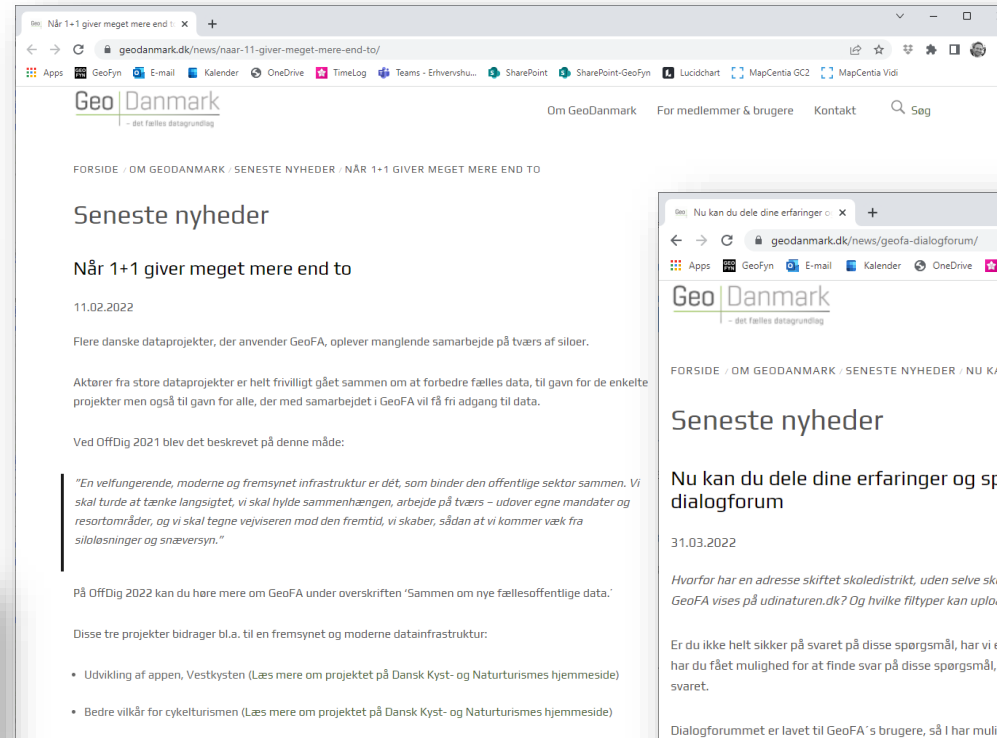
Når 1+1 giver meget mere end t ×
+
geodanmark.dk/news/naar-11-giver-meget-mere-end-to/
Apps GeoFyn E-mail Kalender OneDrive TimeLog Teams - Erhvervshu... SharePoint SharePoint-GeoFyn Lucidchart MapCentia GC2 MapCentia Vidi

Geo Danmark
– det fælles datagrundlag

Om GeoDanmark For medlemmer & brugere Kontakt Søg

FORSIDE / OM GEODANMARK / SENESTE NYHEDER / NÅR 1+1 GIVER MEGET MERE END TO

Seneste nyheder

Når 1+1 giver meget mere end to

11.02.2022

Flere danske dataprojekter, der anvender GeoFA, oplever manglende samarbejde på tværs af siloer.

Aktører fra store dataprojekter er helt frivilligt gået sammen om at forbedre fælles data, til gavn for de enkelte projekter men også til gavn for alle, der med samarbejdet i GeoFA vil få fri adgang til data.

Ved OffDig 2021 blev det beskrevet på denne måde:

"En velfungerende, moderne og fremsynet infrastruktur er dét, som binder den offentlige sektor sammen. Vi skal turde at tænke langsigtet, vi skal hylde sammenhængen, arbejde på tværs – udover egne mandater og resortområder, og vi skal tegne vejviseren mod den fremtid, vi skaber, sådan at vi kommer væk fra siloløsninger og snæversyn."

På OffDig 2022 kan du høre mere om GeoFA under overskriften 'Sammen om nye fællesoffentlige data.'

Disse tre projekter bidrager bl.a. til en fremsynet og moderne datainfrastruktur:

• Udvikling af appen, Vestkysten (Læs mere om projektet på Dansk Kyst- og Naturturismes hjemmeside)

• Bedre vilkår for cykelturismen (Læs mere om projektet på Dansk Kyst- og Naturturismes hjemmeside)

Nu kan du dele dine erfaringer o ×
+
geodanmark.dk/news/geofa-dialogforum/
Apps GeoFyn E-mail Kalender OneDrive

Geo Danmark
– det fælles datagrundlag

FORSIDE / OM GEODANMARK / SENESTE NYHEDER / NU KA

Seneste nyheder

Nu kan du dele dine erfaringer og sp dialogforum

31.03.2022

Hvorfor har en adresse skiftet skoledistrikt, uden selve ska GeoFA vises på udinaturen.dk? Og hvilke filtyper kan uplo

Er du ikke helt sikker på svaret på disse spørgsmål, har vi e har du fået mulighed for at finde svar på disse spørgsmål, svaret.

Dialogforummet er lavet til GeoFA´s brugere, så I har muli